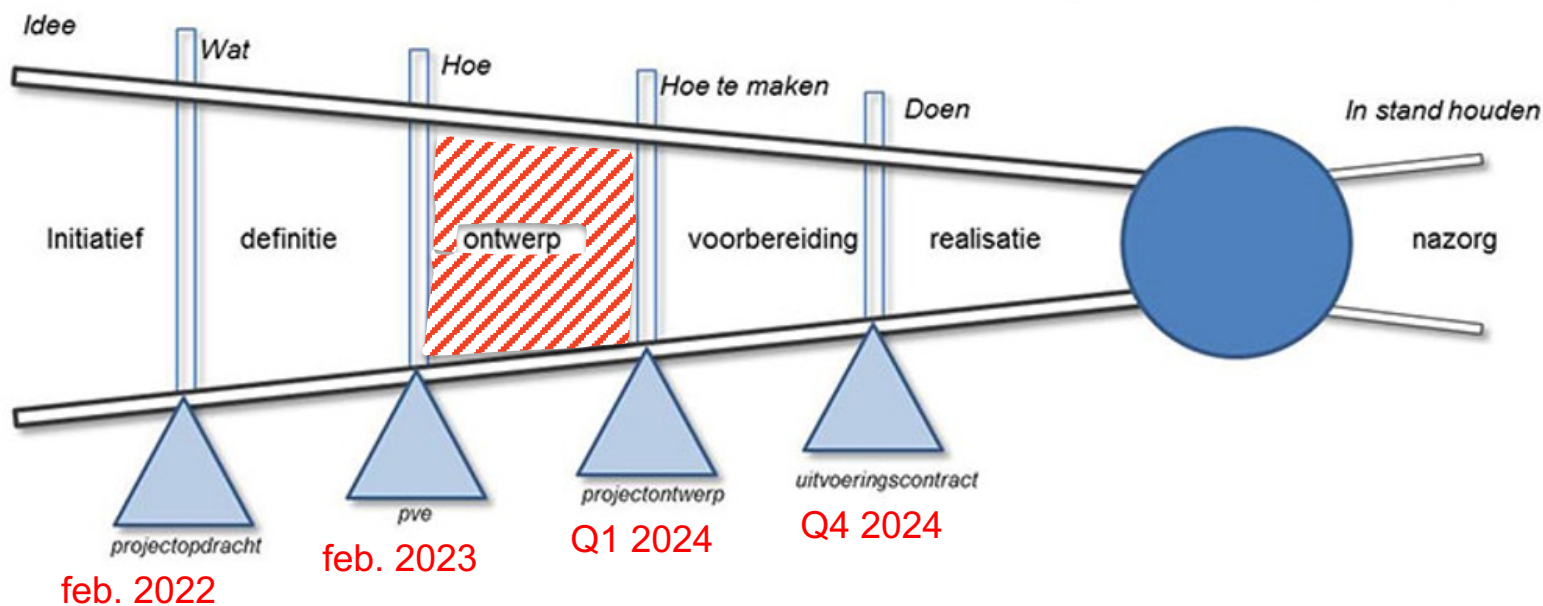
Idee

Wat

Hoe

Hoe te maken

Doen

In stand houden

Initiatief definitie ontwerp voorbereiding realisatie nazorg

projectopdracht

feb. 2022

pve

feb. 2023

projectontwerp

Q1 2024

uitvoeringscontract

Q4 2024